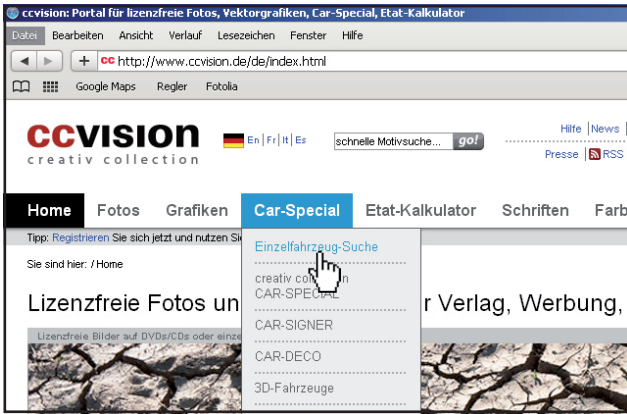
ccvision: Portal für lizenzfreie Fotos, Vektorgrafiken, Car-Special, Etat-Kalkulator

Datei Bearbeiten Ansicht Verlauf Lesezeichen Fenster Hilfe

http://www.ccvision.de/de/index.html

Google Maps Regler Fotolia

ccvision
creativ collection

En | Fr | It | Es

schnelle Motivsuche... go!

Hilfe | News |

Presse RSS

Home Fotos Grafiken Car-Special Etat-Kalkulator Schriften Farb

Tipp: Registrieren Sie sich jetzt und nutzen Si

Sie sind hier: / Home

Lizenzfreie Fotos un r Verlag, Werbung,

Lizenzfreie Bilder auf DVDs/CDs oder einze

Einzelfahrzeug-Suche

creativ co n
CAR-SPECIAL

CAR-SIGNER

CAR-DECO

3D-Fahrzeuge